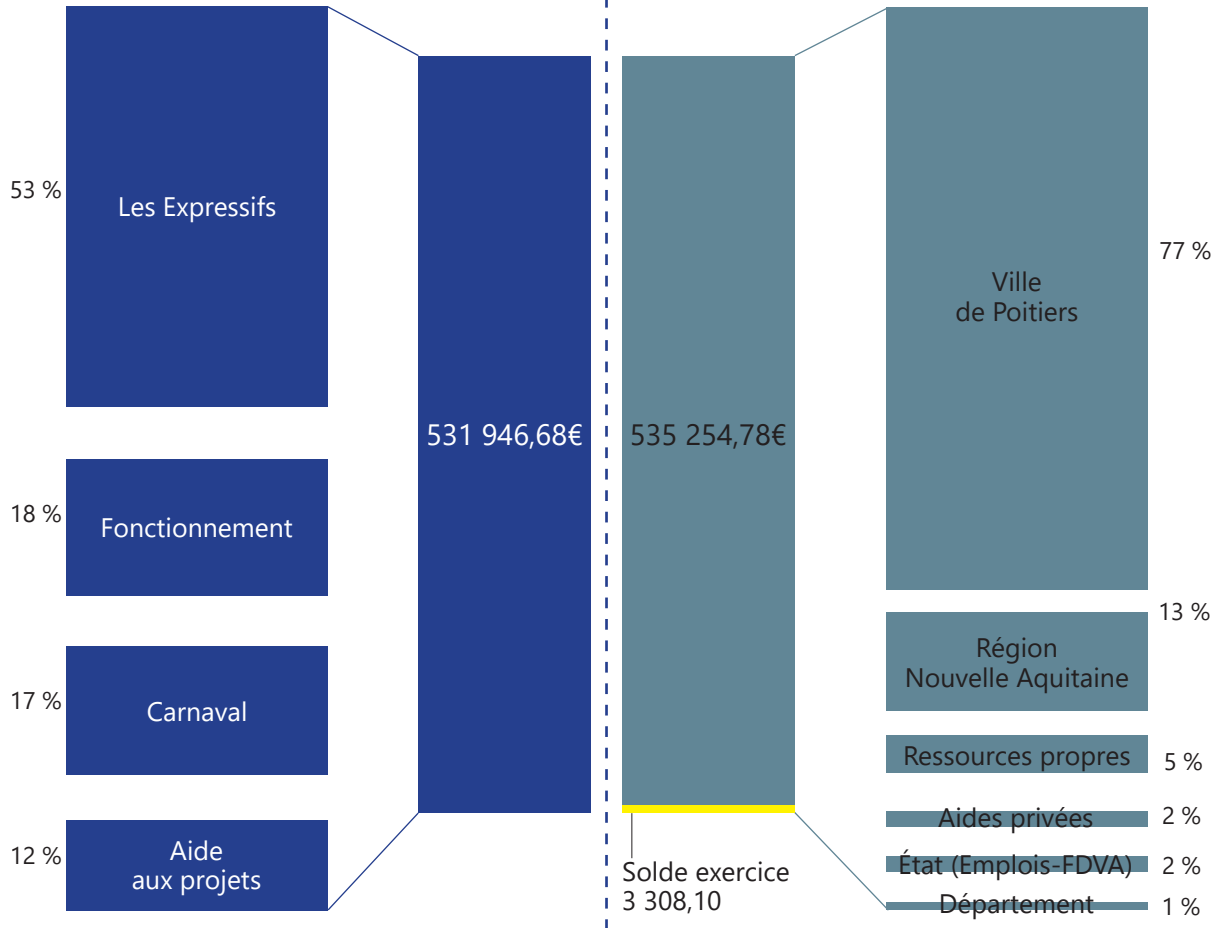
53 %
Les Expressifs

18 %
Fonctionnement

17 %
Carnaval

12 %
Aide aux projets

531 946,68€

535 254,78€

Solde exercice
3 308,10

Ville de Poitiers
77 %

13 %
Région Nouvelle Aquitaine

Ressources propres
5 %

Aides privées
2 %

État (Emplois-FDVA)
2 %

Département
1 %